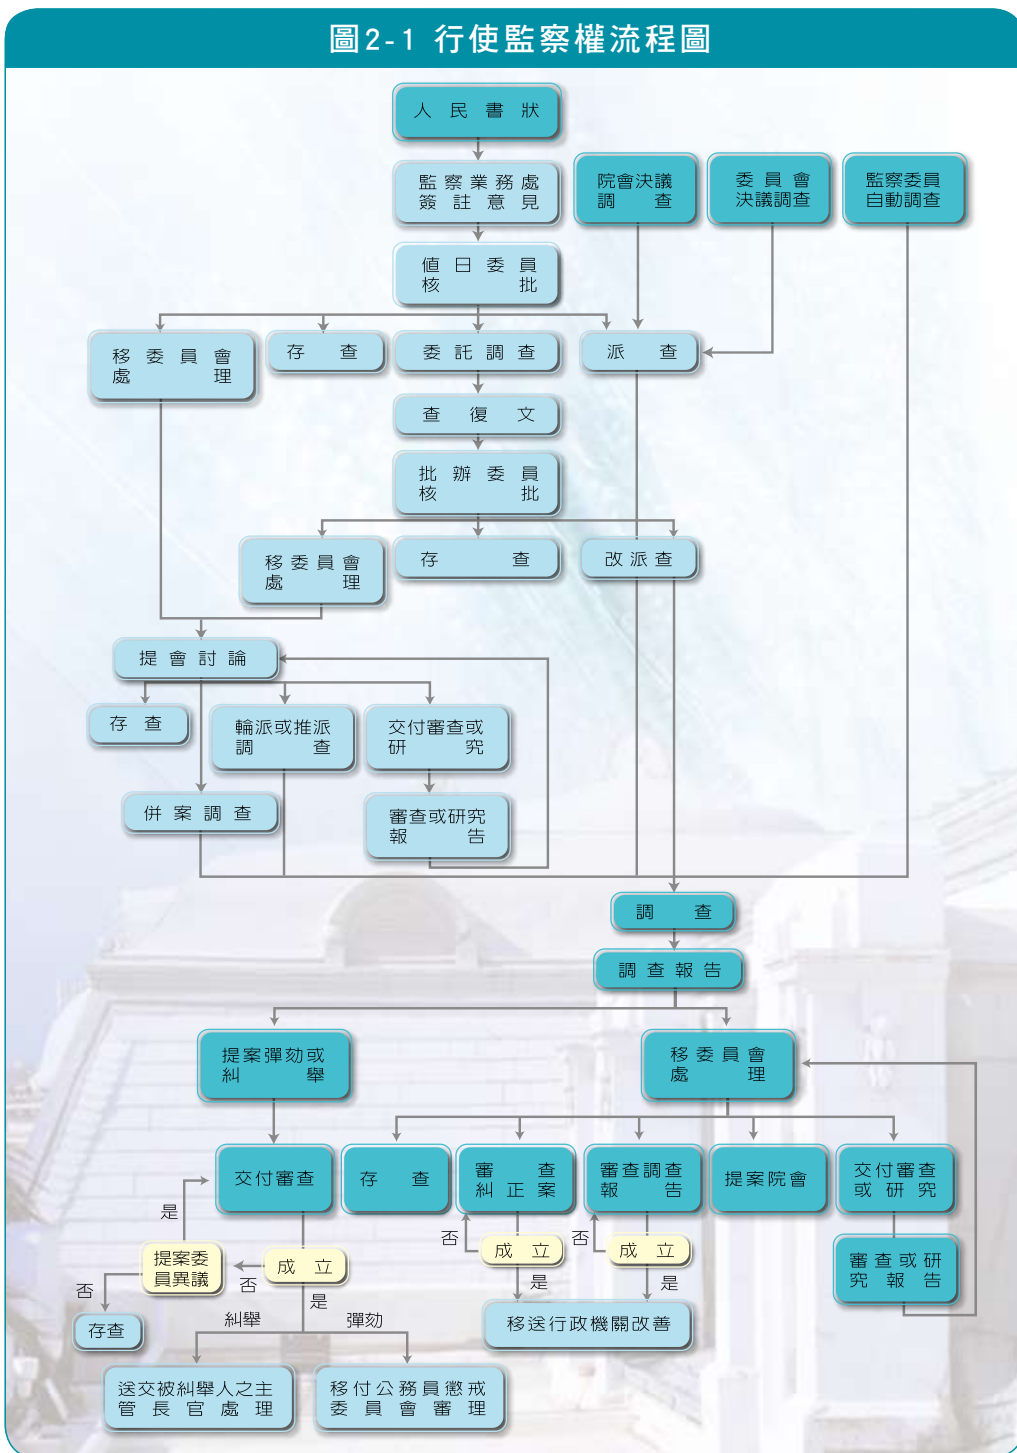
圖2-1 行使監察權流程圖

人民書狀

監察業務處簽註意見

院會決議調查

委員會決議調查

監察委員自動調查

值日委員核批

移委員會處理

存查

委託調查

派查

查復文

批辦委員核批

移委員會處理

存查

改派查

提會討論

存查

輪派或推派調查

交付審查或研究

併案調查

審查或研究報告

調查

調查報告

提案彈劾或糾舉

移委員會處理

交付審查

存查

審查糾正案

審查調查報告

提案院會

交付審查或研究

審查或研究報告

是

提案委員異議

否

成立

否

成立

否

成立

否

存查

是

是

是

糾舉

彈劾

移送行政機關改善

送交被糾舉人之主管長官處理

移付公務員懲戒委員會審理